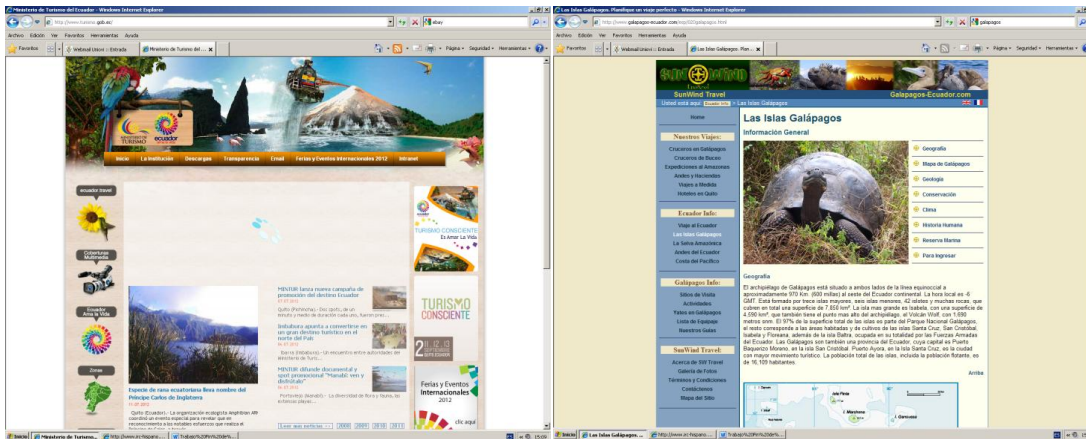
Ministerio de Turismo del Ecuador - Windows Internet Explorer
http://www.turismo.gob.ec/
ebay
Archivo Edición Ver Favoritos Herramientas Ayuda
Favoritos
Webmail Unavi :: Entrada
Ministerio de Turismo del ...
Página Seguridad Herramientas

Ministerio de Turismo ecuador ama la vida
Inicio
La Institución
Descargas
Transparencia
Email
Ferias y Eventos Internacionales 2012
Intranet

ecuador travel
Coberturas Multimedia
Ecuador Ama la Vida
Zonas

MINTUR lanza nueva campaña de promoción del destino Ecuador
Quito (Pichincha).- Diez spots, de un minuto y medio de duración cada uno, fueron pres...

Imbabura apunta a convertirse en un gran destino turístico en el norte del País
Ibarra (Imbabura).- Un encuentro entre autoridades del Ministerio de Turi...

MINTUR difunde documental y spot promocional "Manabí: ven y disfrútalo"
Portoviejo (Manabí).- La diversidad de flora y fauna, los extensos playas...

Especie de rana ecuatoriana lleva nombre del Príncipe Carlos de Inglaterra
Quito (Ecuador).- La organización ecologista Amphibian Ark concedió un evento especial para revelar que en reconocimiento a los estudios extensos que realiza el Príncipe de Gales...

Leer más artículos
2009 2010 2011

TURISMO CONSCIENTE
Es Amar La Vida
TURISMO CONSCIENTE
Ferias y Eventos Internacionales 2012
clic aquí

Las Islas Galápagos. Planifique un viaje perfecto - Windows Internet Explorer
http://www.galapagos-ecuador.com/esp/003galapagos.html
galapagos
Archivo Edición Ver Favoritos Herramientas Ayuda
Favoritos
Webmail Unavi :: Entrada
Las Islas Galápagos. Plan...

SunWind Travel
Galapagos-Ecuador.com
Usted está aquí: Ecuador Info > Las Islas Galápagos

Home
Nuestros Viajes:
Cruceros en Galápagos
Cruceros de Buceo
Expediciones al Amazonas
Andes y Haciendas
Viajes a Medida
Hoteles en Quito
Ecuador Info:
Viaje al Ecuador
Las Islas Galápagos
La Selva Amazónica
Andes del Ecuador
Costa del Pacífico
Galápagos Info:
Sitios de Visita
Actividades
Tours en Galápagos
Lista de Equipaje
Nuestras Guías
SunWind Travel:
Acerca de SW Travel
Galería de Fotos
Términos y Condiciones
Contáctenos
Mapa del Sitio

Las Islas Galápagos
Información General

Geografía
Mapa de Galápagos
Geología
Conservación
Clima
Historia Humana
Reserva Marina
Para Ingresar

Geografía
El archipiélago de Galápagos está situado a ambos lados de la línea equinoccial a aproximadamente 970 Km. (600 millas) al oeste del Ecuador continental. La hora local es -6 GMT. Está formado por trece islas mayores, seis islas menores, 42 islotes y muchas rocas, que cubren en total una superficie de 7.850 km². La isla más grande es Isabela, con una superficie de 4.590 km², que también tiene el punto más alto del archipiélago, el Volcán Wolf, con 1.690 metros snm. El 97% de la superficie total de las islas es parte del Parque Nacional Galápagos, el resto corresponde a las áreas habitadas y de cultivos de las islas Santa Cruz, San Cristóbal, Isabela y Floreana, además de la isla Baltra, ocupada en su totalidad por las Fuerzas Armadas del Ecuador. Las Galápagos son también una provincia del Ecuador, cuya capital es Puerto Baquerizo Moreno, en la isla San Cristóbal. Puerto Ayora, en la isla Santa Cruz, es la ciudad con mayor movimiento turístico. La población total de las islas, incluida la población flotante, es de 16.109 habitantes.
Arriba

Isla Pinta
I. Marchena
I. Genovesa

Inicio
Ministerio de Turismo...
http://www.sri.fiespano...
Trabajo%20Fin%20de%...
15:09
Inicio
Las Islas Galápagos...
http://www.sri.fiespano...
Trabajo%20Fin%20de%...